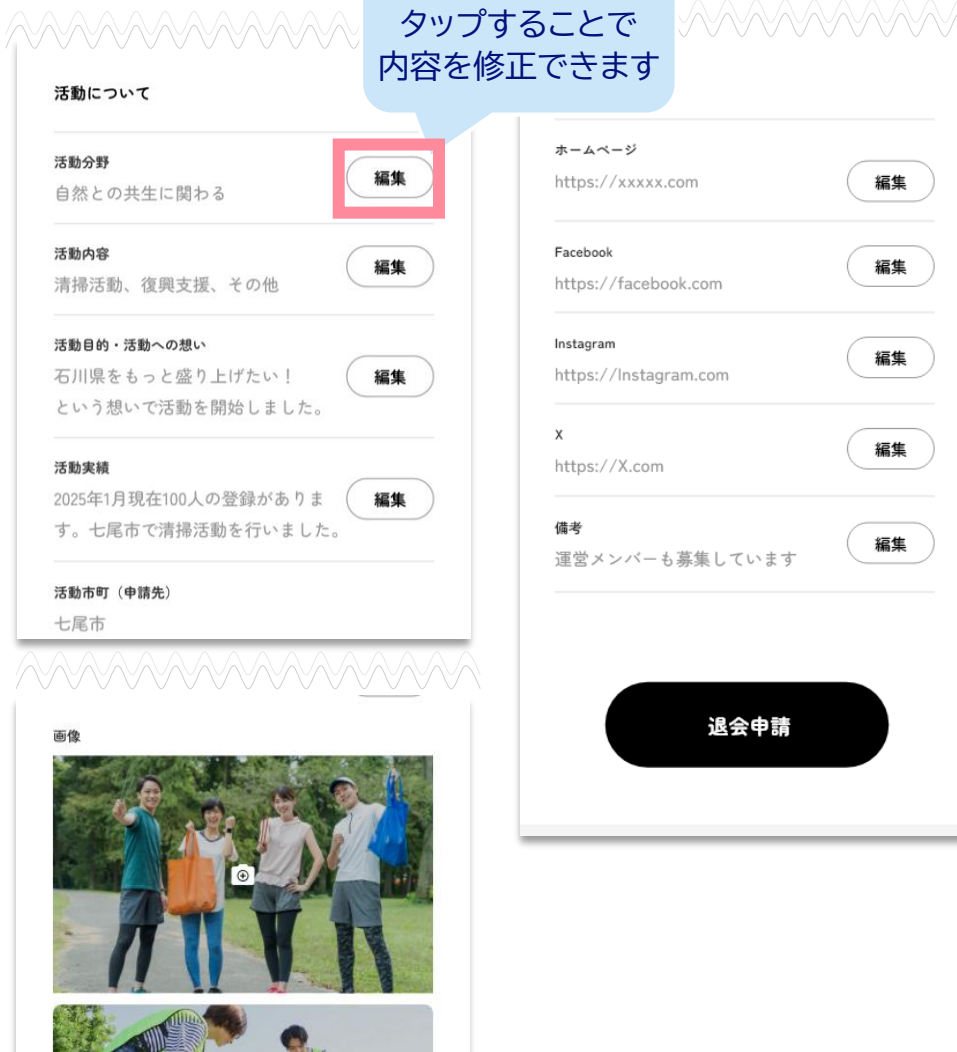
タップすることで
内容を修正できます

活動について

活動分野
自然との共生に関わる
編集

活動内容
清掃活動、復興支援、その他
編集

活動目的・活動への想い
石川県をもっと盛り上げたい！という想いで活動を開始しました。
編集

活動実績
2025年1月現在100人の登録があります。七尾市で清掃活動を行いました。
編集

活動市町（申請先）
七尾市

画像

ホームページ
https://xxxxx.com
編集

Facebook
https://facebook.com
編集

Instagram
https://Instagram.com
編集

X
https://X.com
編集

備考
運営メンバーも募集しています
編集

退会申請